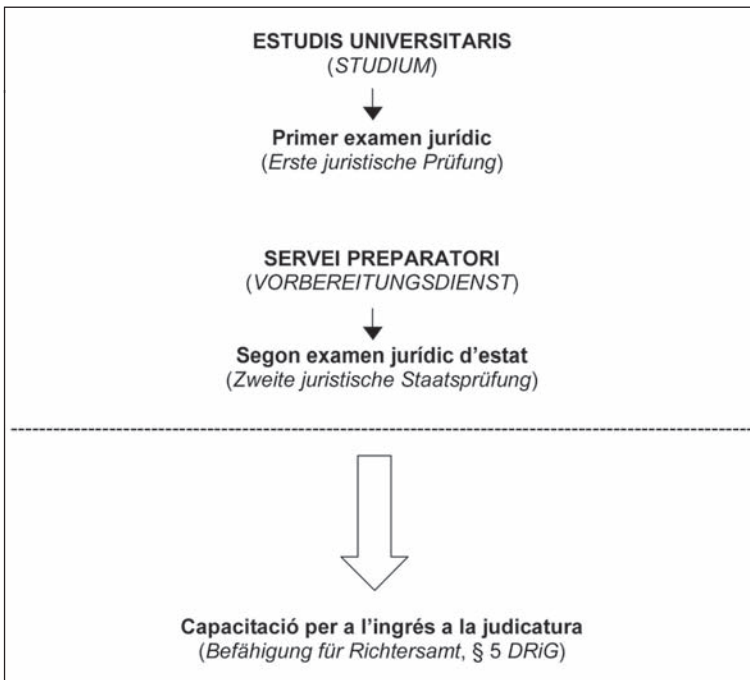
ESTUDIS UNIVERSITARIS
(STUDIUM)

Primer examen jurídic
(Erste juristische Prüfung)

SERVEI PREPARATORI
(VORBEREITUNGSDIENST)

Segon examen jurídic d'estat
(Zweite juristische Staatsprüfung)

Capacitació per a l'ingrés a la judicatura
(Befähigung für Richtersamt, § 5 DRiG)